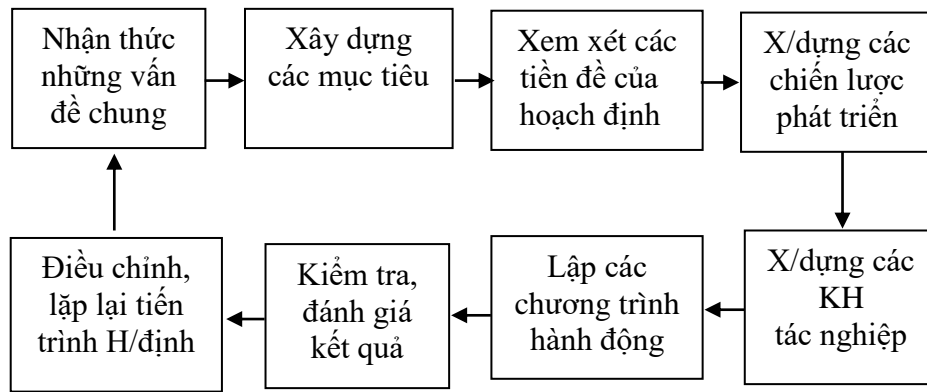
Nhận thức những vấn đề chung

Xây dựng các mục tiêu

Xem xét các tiền đề của hoạch định

X/dựng các chiến lược phát triển

X/dựng các KH tác nghiệp

Lập các chương trình hành động

Kiểm tra, đánh giá kết quả

Điều chỉnh, lặp lại tiến trình H/định